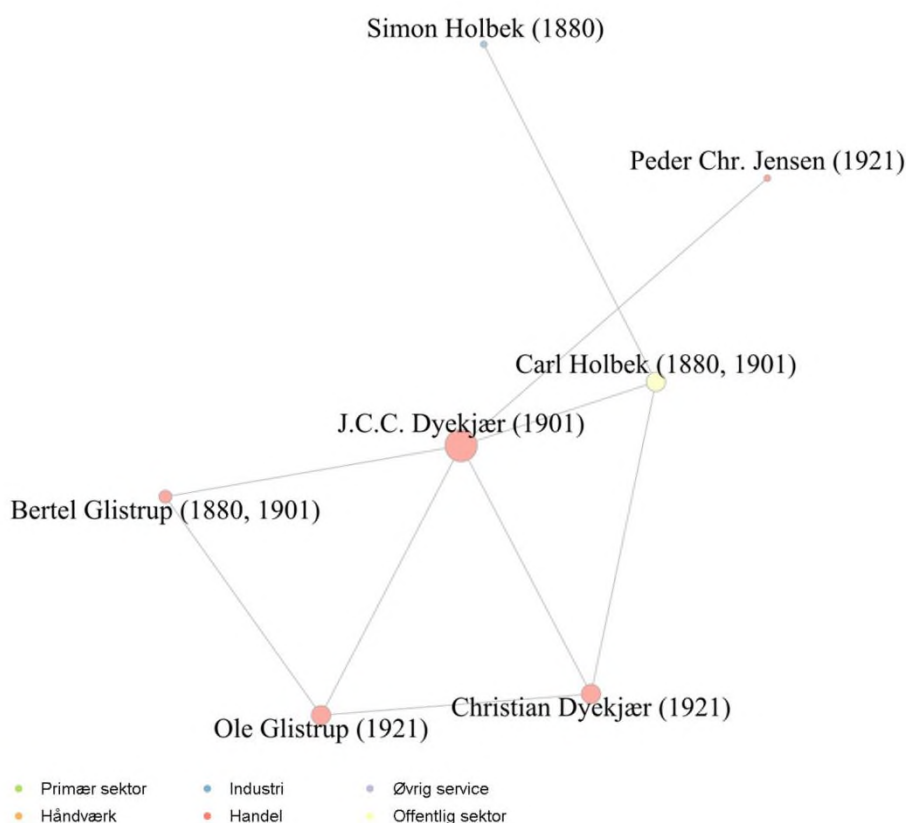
Simon Holbek (1880)

Peder Chr. Jensen (1921)

Carl Holbek (1880, 1901)

J.C.C. Dyekjær (1901)

Bertel Glistrup (1880, 1901)

Christian Dyekjær (1921)

Ole Glistrup (1921)

Primær sektor
Håndværk
Industri
Handel
Øvrig service
Offentlig sektor